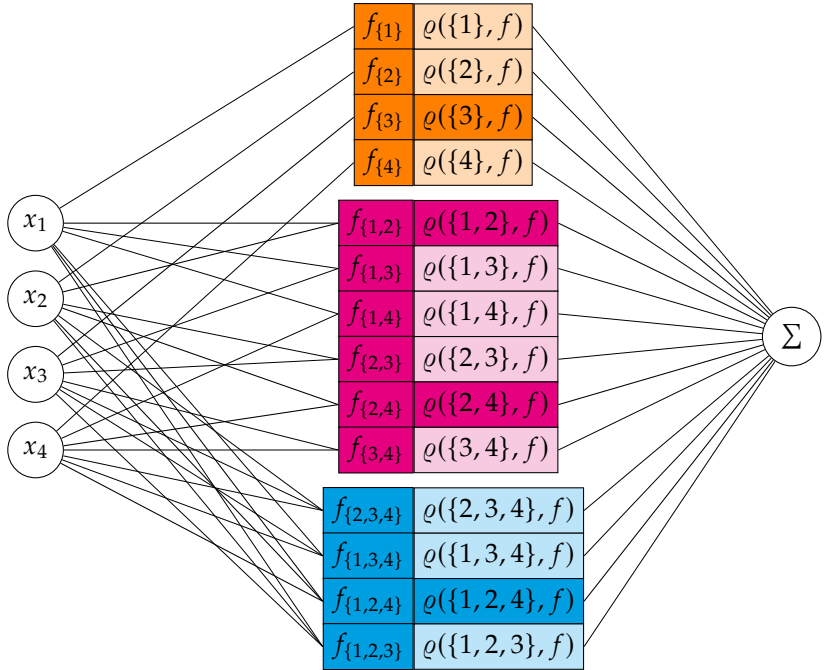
$f_{\{1\}}$ $\varrho(\{1\}, f)$
$f_{\{2\}}$ $\varrho(\{2\}, f)$
$f_{\{3\}}$ $\varrho(\{3\}, f)$
$f_{\{4\}}$ $\varrho(\{4\}, f)$

$x_1$
$x_2$
$x_3$
$x_4$

$f_{\{1,2\}}$ $\varrho(\{1,2\}, f)$
$f_{\{1,3\}}$ $\varrho(\{1,3\}, f)$
$f_{\{1,4\}}$ $\varrho(\{1,4\}, f)$
$f_{\{2,3\}}$ $\varrho(\{2,3\}, f)$
$f_{\{2,4\}}$ $\varrho(\{2,4\}, f)$
$f_{\{3,4\}}$ $\varrho(\{3,4\}, f)$

$\Sigma$

$f_{\{2,3,4\}}$ $\varrho(\{2,3,4\}, f)$
$f_{\{1,3,4\}}$ $\varrho(\{1,3,4\}, f)$
$f_{\{1,2,4\}}$ $\varrho(\{1,2,4\}, f)$
$f_{\{1,2,3\}}$ $\varrho(\{1,2,3\}, f)$